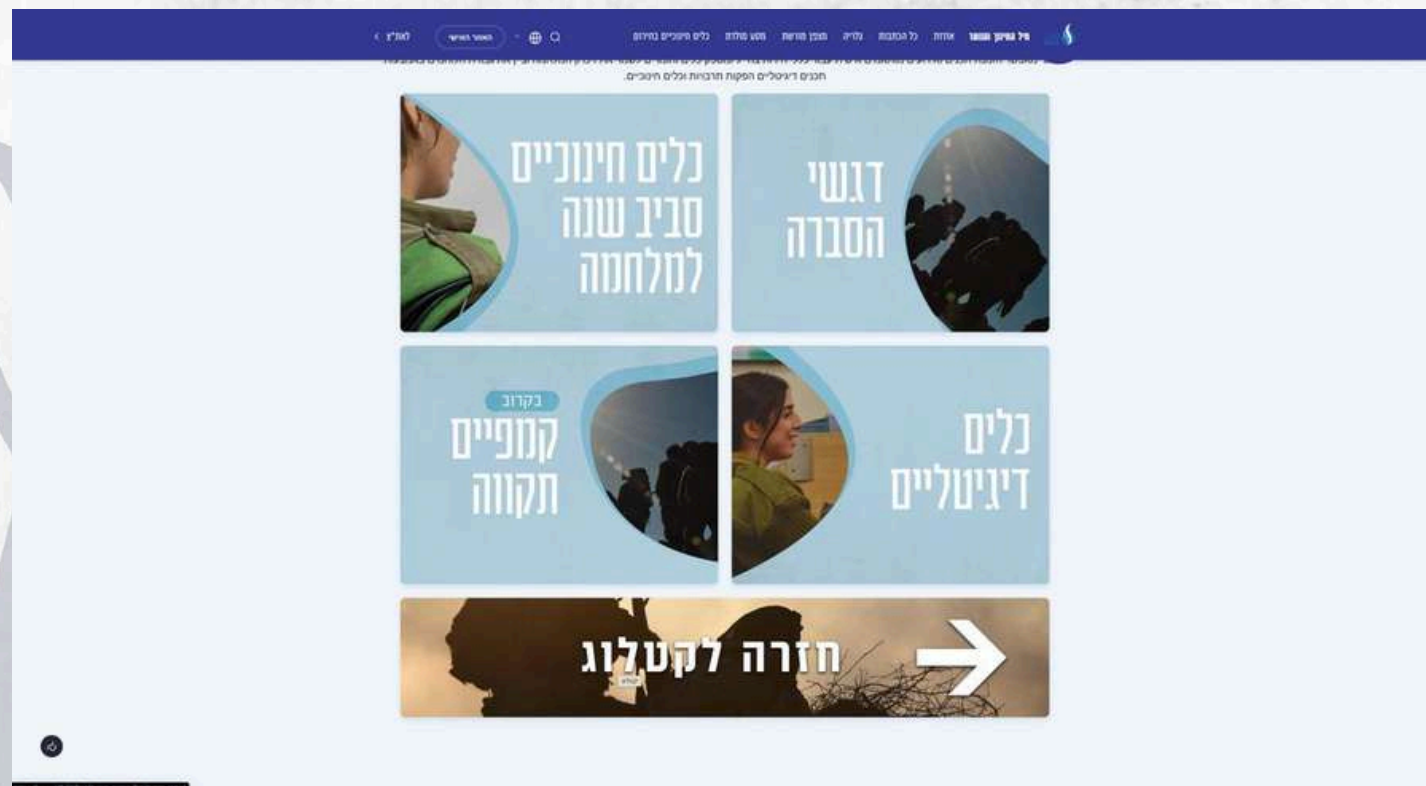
חיל החינוך והנוער אודות כל הכתבות גלריה ממכן מורשת מסע מולדת כלים חינוכיים בחירום
האתר הראשי
לצה"ל

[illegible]
תכנים דיגיטליים הפקות תרבותיות וכלים חינוכיים.

דגשי הסברה

כלים חינוכיים סביב שנה למלחמה

כלים דיגיטליים

בקרוב
קמפיין תקווה

חזרה לקטלוג